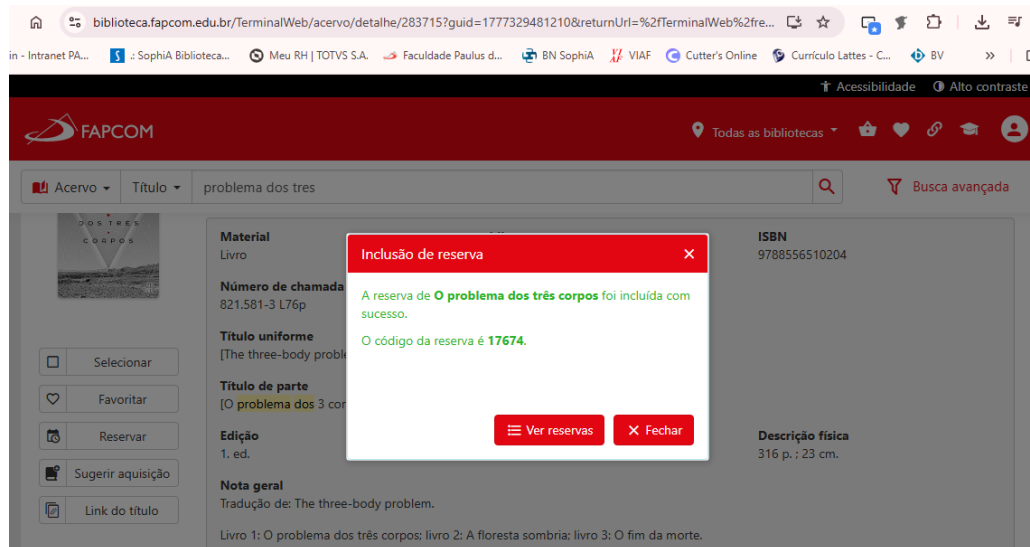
biblioteca.fapcom.edu.br/TerminalWeb/acervo/detalhe/283715?guid=1777329481210&returnUrl=%2fTerminalWeb%2fre...

in - Intranet PA... .: SophiA Biblioteca... Meu RH | TOTVS S.A. Faculdade Paulus d... BN SophiA VIAF Cutter's Online Currículo Lattes - C... BV »

Acessibilidade Alto contraste

FAPCOM

Todas as bibliotecas

Acervo Título problema dos tres

Busca avançada

DOS TRÊS CORPOS

Selecionar
Favoritar
Reservar
Sugerir aquisição
Link do título

Material
Livro

Número de chamada
821.581-3 L76p

Título uniforme
[The three-body proble

Título de parte
[O problema dos 3 cor

Edição
1. ed.

ISBN
9788556510204

Descrição física
316 p. ; 23 cm.

Nota geral
Tradução de: The three-body problem.

Livro 1: O problema dos três corpos; livro 2: A floresta sombria; livro 3: O fim da morte.

Inclusão de reserva ×

A reserva de O problema dos três corpos foi incluída com sucesso.

O código da reserva é 17674.

Ver reservas Fechar